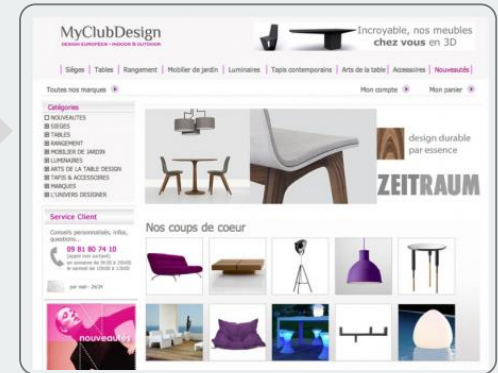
MyClubDesign
DESIGN EUROPEEN · INDOOR & OUTDOOR

Incroyable, nos meubles chez vous en 3D

Sièges | Tables | Rangement | Mobilier de jardin | Luminaires | Tapis contemporains | Arts de la table | Accessoires | Nouveautés

Toutes nos marques

Mon compte

Mon panier

Catégories
NOUVEAUTES
SIEGES
TABLES
RANGEMENT
MOBILIER DE JARDIN
LUMINAIRES
ARTS DE LA TABLE DESIGN
TAPIS & ACCESSOIRES
MARQUES
L'UNIVERS DESIGNER

design durable par essence

ZEITRAUM

Service Client

Conseils personnalisés, infos, questions...

09 81 80 74 10
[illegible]

par mail · 24/24

nouveautés

Nos coups de coeur